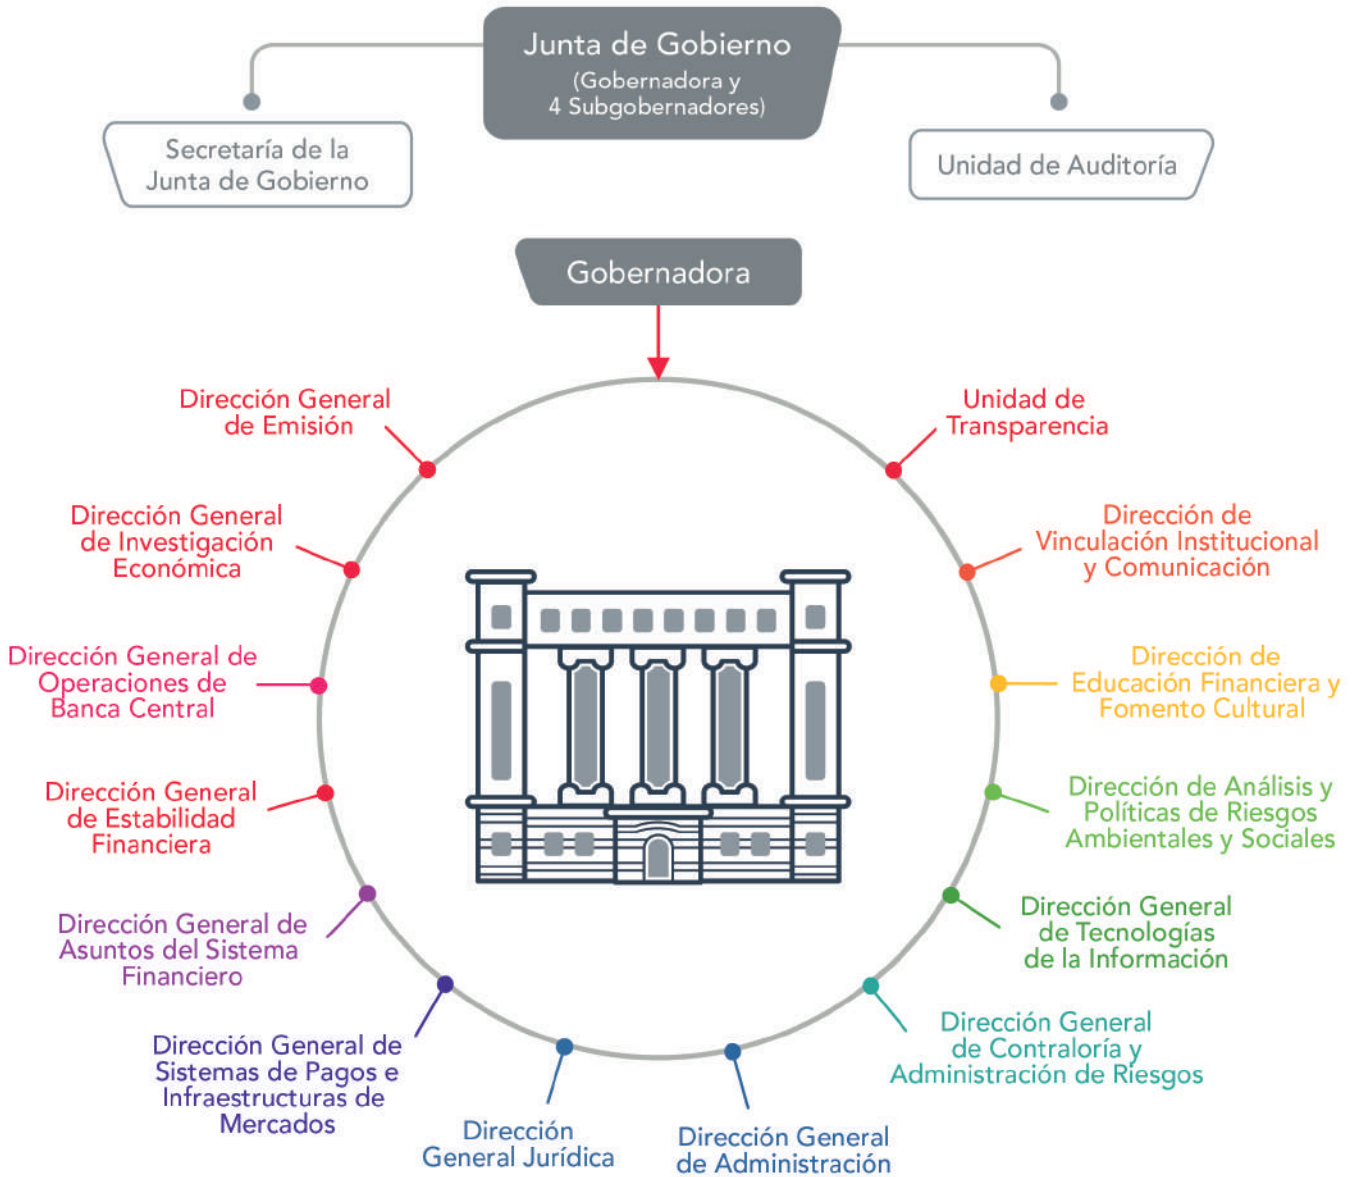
Junta de Gobierno
(Gobernadora y 4 Subgobernadores)

Secretaría de la Junta de Gobierno

Unidad de Auditoría

Gobernadora

Dirección General de Emisión

Unidad de Transparencia

Dirección General de Investigación Económica

Dirección de Vinculación Institucional y Comunicación

Dirección General de Operaciones de Banca Central

Dirección de Educación Financiera y Fomento Cultural

Dirección General de Estabilidad Financiera

Dirección de Análisis y Políticas de Riesgos Ambientales y Sociales

Dirección General de Asuntos del Sistema Financiero

Dirección General de Tecnologías de la Información

Dirección General de Sistemas de Pagos e Infraestructuras de Mercados

Dirección General de Contraloría y Administración de Riesgos

Dirección General Jurídica

Dirección General de Administración